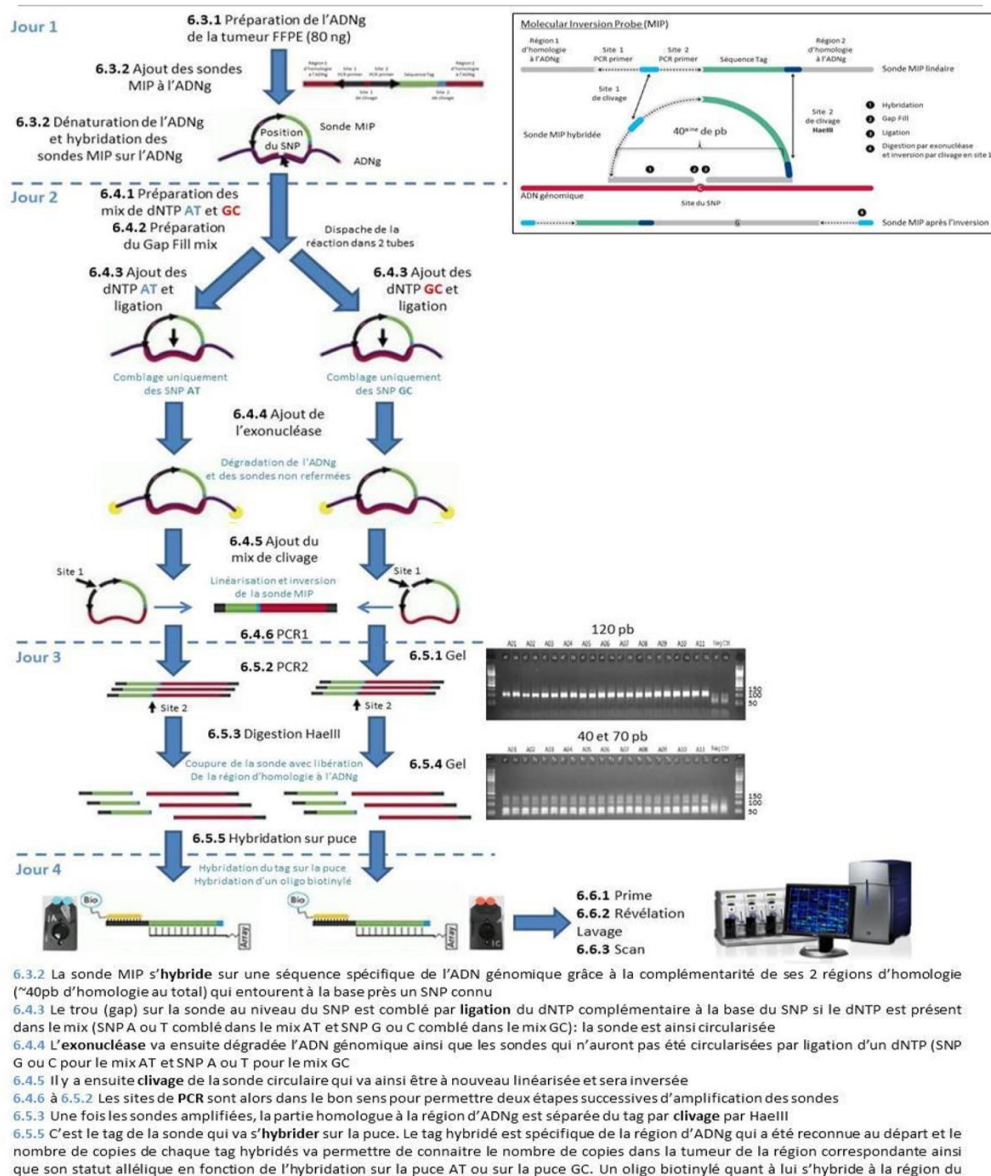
Jour 1

6.3.1 Préparation de l'ADNg de la tumeur FFPE (80 ng)

6.3.2 Ajout des sondes MIP à l'ADNg

Région 1 d'homologie à l'ADNg Site 1 PCR primer Site 2 PCR primer Séquence Tag Région 2 d'homologie à l'ADNg
Site 1 de clivage Site 2 de clivage

6.3.2 Dénaturation de l'ADNg et hybridation des sondes MIP sur l'ADNg

Position du SNP
Sonde MIP
ADNg

Molecular Inversion Probe (MIP)

Région 1 d'homologie à l'ADNg
Site 1 PCR primer
Site 2 PCR primer
Séquence Tag
Région 2 d'homologie à l'ADNg
Sonde MIP linéaire
Site 1 de clivage
Site 2 de clivage HaeIII
Sonde MIP hybridée
$40^{aine}$ de pb
ADN génomique
Site du SNP
Sonde MIP après l'inversion
1 Hybridation
2 Gap Fill
3 Ligation
4 Digestion par exonucléase et inversion par clivage en site 1

Jour 2

6.4.1 Préparation des mix de dNTP AT et GC
6.4.2 Préparation du Gap Fill mix

Dispache de la réaction dans 2 tubes

6.4.3 Ajout des dNTP AT et ligation

6.4.3 Ajout des dNTP GC et ligation

Comblage uniquement des SNP AT

Comblage uniquement des SNP GC

6.4.4 Ajout de l'exonucléase

Dégradation de l'ADNg et des sondes non refermées

6.4.5 Ajout du mix de clivage

Site 1
Linéarisation et inversion de la sonde MIP
Site 1

Jour 3

6.4.6 PCR1

6.5.2 PCR2

Site 2
Site 2

6.5.1 Gel

120 pb

A01 A02 A03 A04 A05 A06 A07 A08 A09 A10 A11 Neg Ctl

150
100
50

6.5.3 Digestion HaeIII

Coupure de la sonde avec libération De la région d'homologie à l'ADNg

6.5.4 Gel

40 et 70 pb

A01 A02 A03 A04 A05 A06 A07 A08 A09 A10 A11 Neg Ctl

150
100
50

6.5.5 Hybridation sur puce

Jour 4

Hybridation du tag sur la puce
Hybridation d'un oligo biotinylé

Bio
Array
Bio
Array

6.6.1 Prime
6.6.2 Révélation
Lavage
6.6.3 Scan

6.3.2 La sonde MIP s'hybride sur une séquence spécifique de l'ADN génomique grâce à la complémentarité de ses 2 régions d'homologie (~40pb d'homologie au total) qui entourent à la base près un SNP connu
6.4.3 Le trou (gap) sur la sonde au niveau du SNP est comblé par ligation du dNTP complémentaire à la base du SNP si le dNTP est présent dans le mix (SNP A ou T comblé dans le mix AT et SNP G ou C comblé dans le mix GC): la sonde est ainsi circularisée
6.4.4 L'exonucléase va ensuite dégradée l'ADN génomique ainsi que les sondes qui n'auront pas été circularisées par ligation d'un dNTP (SNP G ou C pour le mix AT et SNP A ou T pour le mix GC
6.4.5 Il y a ensuite clivage de la sonde circulaire qui va ainsi être à nouveau linéarisée et sera inversée
6.4.6 à 6.5.2 Les sites de PCR sont alors dans le bon sens pour permettre deux étapes successives d'amplification des sondes
6.5.3 Une fois les sondes amplifiées, la partie homologue à la région d'ADNg est séparée du tag par clivage par HaeIII
6.5.5 C'est le tag de la sonde qui va s'hybrider sur la puce. Le tag hybridé est spécifique de la région d'ADNg qui a été reconnue au départ et le nombre de copies de chaque tag hybridés va permettre de connaitre le nombre de copies dans la tumeur de la région correspondante ainsi que son statut allélique en fonction de l'hybridation sur la puce AT ou sur la puce GC. Un oligo biotinylé quant à lui s'hybride à la région du